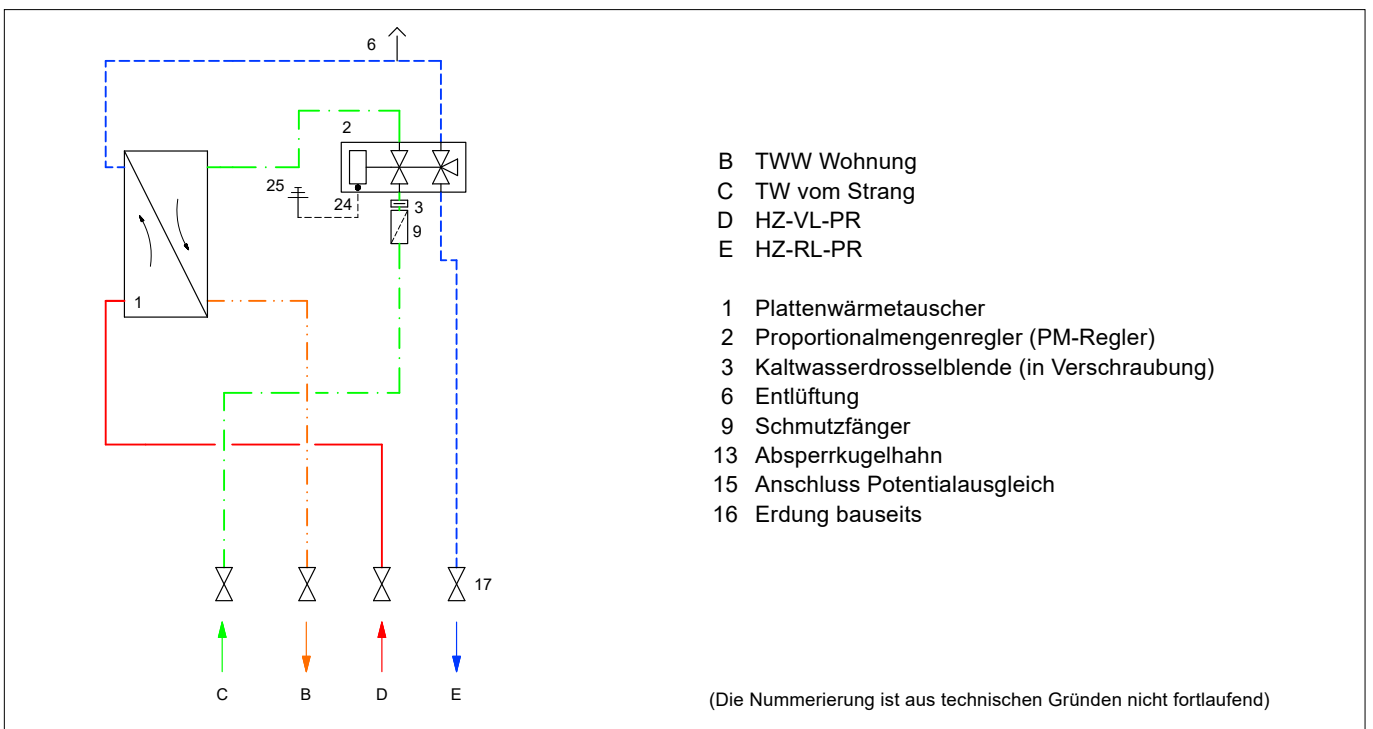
6

2

25

24

3

9

1

17

C B D E

B TWW Wohnung
C TW vom Strang
D HZ-VL-PR
E HZ-RL-PR

1 Plattenwärmetauscher
2 Proportionalmengenregler (PM-Regler)
3 Kaltwasserdrosselblende (in Verschraubung)
6 Entlüftung
9 Schmutzfänger
13 Absperrkugelhahn
15 Anschluss Potentialausgleich
16 Erdung bauseits

(Die Nummerierung ist aus technischen Gründen nicht fortlaufend)